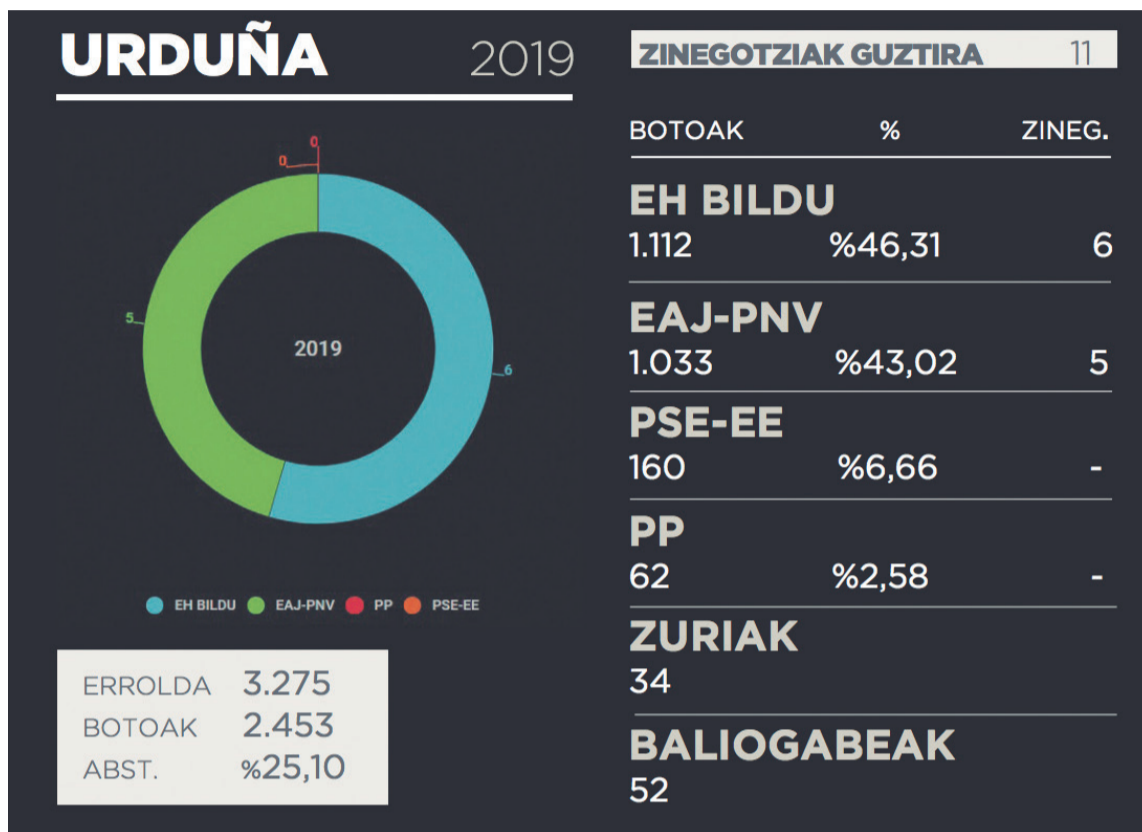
URDUÑA 2019

0
0
5
2019
6

EH BILDU EAJ-PNV PP PSE-EE

ERROLDA 3.275
BOTOAK 2.453
ABST. %25,10

ZINEGOTZIAK GUZTIRA 11

| BOTOAK | % | ZINEG. |
|---|---|---|
| **EH BILDU** | | |
| 1.112 | %46,31 | 6 |
| **EAJ-PNV** | | |
| 1.033 | %43,02 | 5 |
| **PSE-EE** | | |
| 160 | %6,66 | - |
| **PP** | | |
| 62 | %2,58 | - |
| **ZURIAK** | | |
| 34 | | |
| **BALIOGABEAK** | | |
| 52 | | |